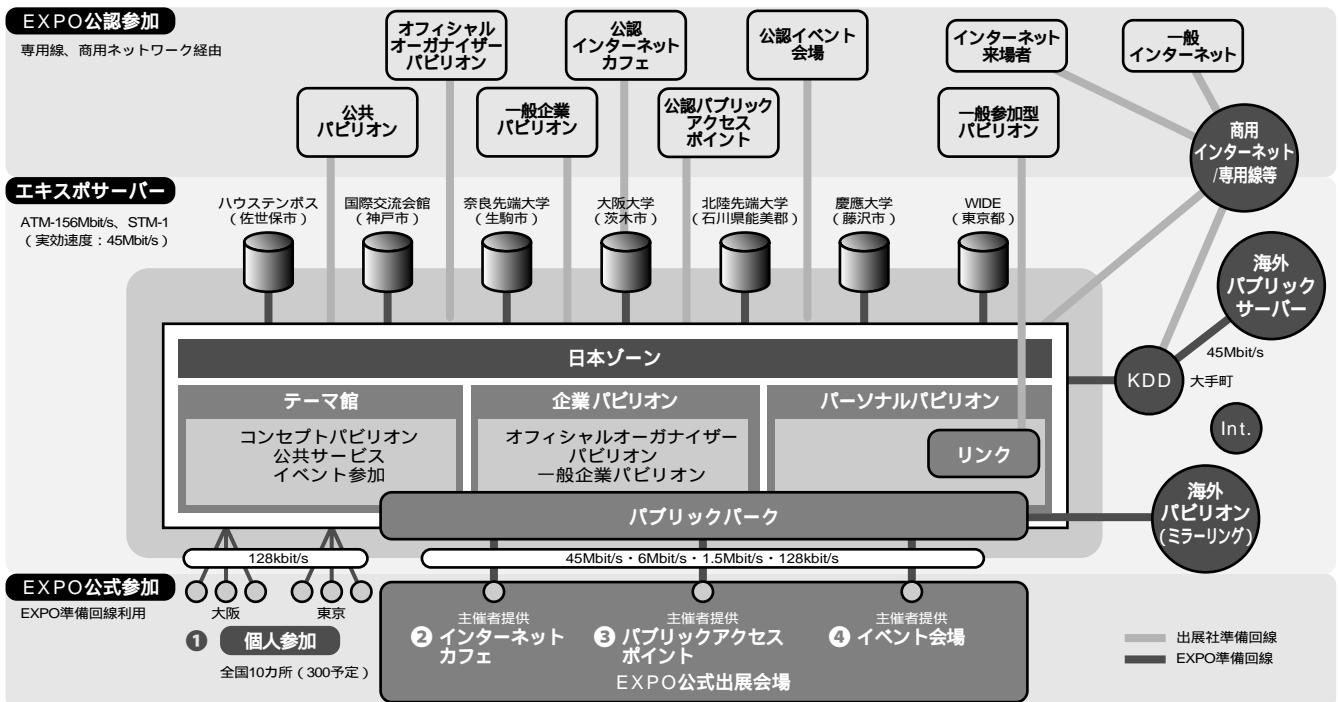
EXPO公認参加
専用線、商用ネットワーク経由

オフィシャルオーガナイザーパビリオン
公認インターネットカフェ
公認イベント会場
インターネット来場者
一般インターネット
公共パビリオン
一般企業パビリオン
公認パブリックアクセスポイント
一般参加型パビリオン
商用インターネット/専用線等

エキスポサーバー
ATM-156Mbit/s、STM-1
（実効速度：45Mbit/s）

ハウステンボス（佐世保市）
国際交流会館（神戸市）
奈良先端大学（生駒市）
大阪大学（茨木市）
北陸先端大学（石川県能美郡）
慶應大学（藤沢市）
WIDE（東京都）

海外パブリックサーバー
45Mbit/s
KDD 大手町
Int.

日本ゾーン
テーマ館
コンセプトパビリオン
公共サービス
イベント参加
企業パビリオン
オフィシャルオーガナイザーパビリオン
一般企業パビリオン
パーソナルパビリオン
リンク
パブリックパーク
海外パビリオン（ミラーリング）

128kbit/s
45Mbit/s・6Mbit/s・1.5Mbit/s・128kbit/s

EXPO公式参加
EXPO準備回線利用
大阪
東京
❶ 個人参加
全国10カ所（300予定）

主催者提供
❷ インターネットカフェ
主催者提供
❸ パブリックアクセスポイント
主催者提供
❹ イベント会場
EXPO公式出展会場

出展社準備回線
EXPO準備回線